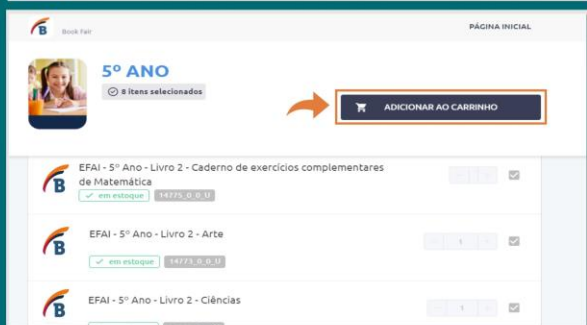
Book Fair

PÁGINA INICIAL

5º ANO

8 itens selecionados

ADICIONAR AO CARRINHO

EFAI - 5º Ano - Livro 2 - Caderno de exercícios complementares de Matemática

em estoque 14775_0_0_U

EFAI - 5º Ano - Livro 2 - Arte

em estoque 14773_0_0_U

1

EFAI - 5º Ano - Livro 2 - Ciências

1